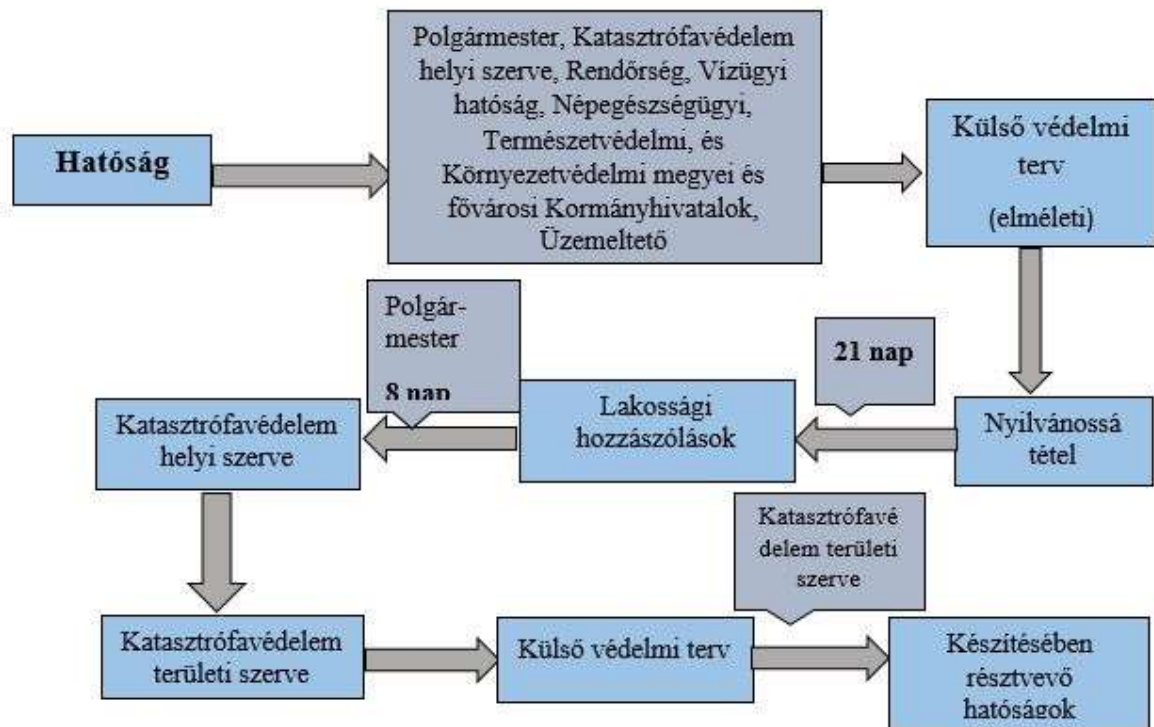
Hatóság

Polgármester, Katasztrófavédelem helyi szerve, Rendőrség, Vízügyi hatóság, Népegészségügyi, Természetvédelmi, és Környezetvédelmi megyei és fővárosi Kormányhivatalok, Üzemeltető

Külső védelmi terv

(elméleti)

Polgár-mester

8 nap

21 nap

Katasztrófavédelem helyi szerve

Lakossági hozzászólások

Nyilvánossá tétel

Katasztrófavé delem területi szerve

Katasztrófavédelem területi szerve

Külső védelmi terv

Készítésében résztvevő hatóságok